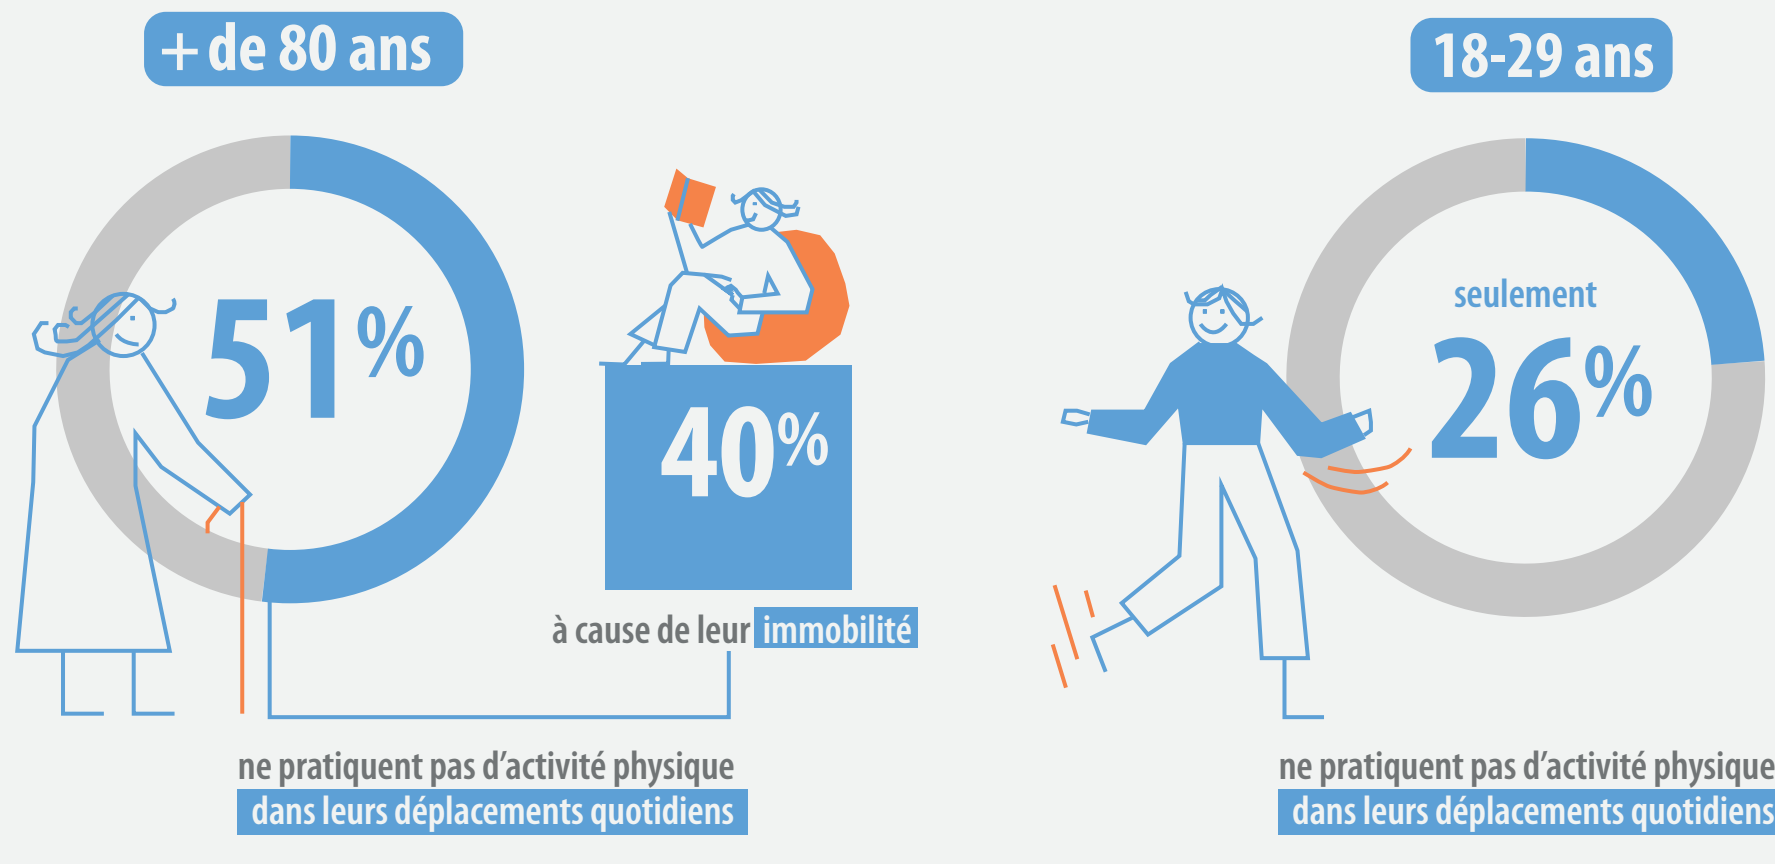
+ de 80 ans

51%

40%

à cause de leur immobilité

ne pratiquent pas d’activité physique dans leurs déplacements quotidiens

18-29 ans

seulement 26%

ne pratiquent pas d’activité physique dans leurs déplacements quotidiens